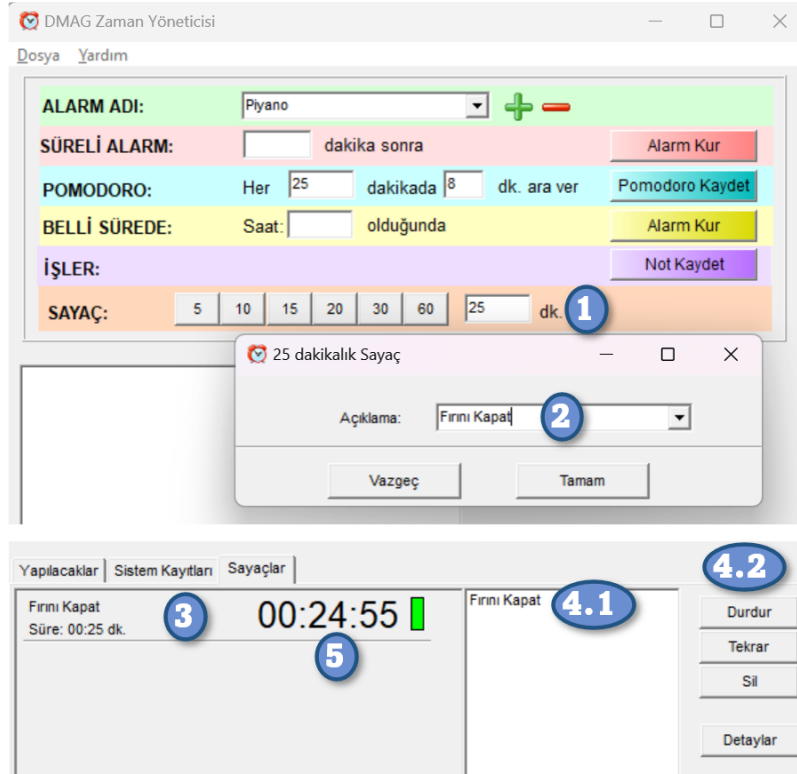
DMAG Zaman Yöneticisi

Dosya Yardım

ALARM ADI: Piyano

SÜRELİ ALARM: dakika sonra Alarm Kur

POMODORO: Her 25 dakikada 8 dk. ara ver Pomodoro Kaydet

BELLİ SÜREDE: Saat: olduğunda Alarm Kur

İŞLER: Not Kaydet

SAYAÇ: 5 10 15 20 30 60 25 dk.

1

25 dakikalık Sayaç

Açıklama: Fırını Kapat

2

Vazgeç Tamam

Yapılacaklar Sistem Kayıtları Sayaçlar

Fırını Kapat
Süre: 00:25 dk.

3

00:24:55

5

Fırını Kapat

4.1

4.2

Durdur
Tekrar
Sil
Detaylar